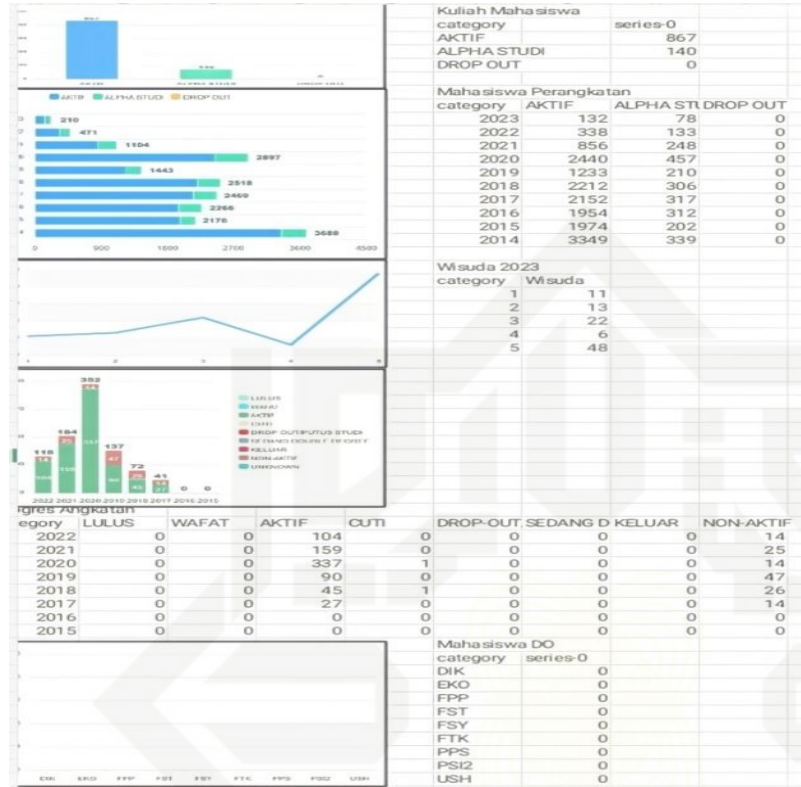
Kuliah Mahasiswa

| category | series-0 |
|---|---|
| AKTIF | 867 |
| ALPHA STUDI | 140 |
| DROP OUT | 0 |

Mahasiswa Perangkatan

| category | AKTIF | ALPHA STU | DROP OUT |
|---|---|---|---|
| 2023 | 132 | 78 | 0 |
| 2022 | 338 | 133 | 0 |
| 2021 | 856 | 248 | 0 |
| 2020 | 2440 | 457 | 0 |
| 2019 | 1233 | 210 | 0 |
| 2018 | 2212 | 306 | 0 |
| 2017 | 2152 | 317 | 0 |
| 2016 | 1954 | 312 | 0 |
| 2015 | 1974 | 202 | 0 |
| 2014 | 3349 | 339 | 0 |

Wisuda 2023

| category | Wisuda |
|---|---|
| 1 | 11 |
| 2 | 13 |
| 3 | 22 |
| 4 | 6 |
| 5 | 48 |

AKTIF ALPHA STUDI DROP OUT

210
471
1104
2897
1443
2518
2469
2266
2176
3688

0 900 1800 2700 3600 4500

1 2 3 4 5

352
184
118
137
72
41
0 0

2022 2021 2020 2019 2018 2017 2016 2015

LULUS
BARU
AKTIF
CUTI
DROP OUT/PUTUS STUDI
SEDANG DOUBLE DEGREE
KELUAR
NON-AKTIF
UNKNOWN

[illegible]gres Angkatan

| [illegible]egory | LULUS | WAFAT | AKTIF | CUTI | DROP-OUT | SEDANG D | KELUAR | NON-AKTIF |
|---|---|---|---|---|---|---|---|---|
| 2022 | 0 | 0 | 104 | 0 | 0 | 0 | 0 | 14 |
| 2021 | 0 | 0 | 159 | 0 | 0 | 0 | 0 | 25 |
| 2020 | 0 | 0 | 337 | 1 | 0 | 0 | 0 | 14 |
| 2019 | 0 | 0 | 90 | 0 | 0 | 0 | 0 | 47 |
| 2018 | 0 | 0 | 45 | 1 | 0 | 0 | 0 | 26 |
| 2017 | 0 | 0 | 27 | 0 | 0 | 0 | 0 | 14 |
| 2016 | 0 | 0 | 0 | 0 | 0 | 0 | 0 | 0 |
| 2015 | 0 | 0 | 0 | 0 | 0 | 0 | 0 | 0 |

Mahasiswa DO

| category | series-0 |
|---|---|
| DIK | 0 |
| EKO | 0 |
| FPP | 0 |
| FST | 0 |
| FSY | 0 |
| FTK | 0 |
| PPS | 0 |
| PSI2 | 0 |
| USH | 0 |

DIK EKO FPP FST FSY FTK PPS PSI2 USH